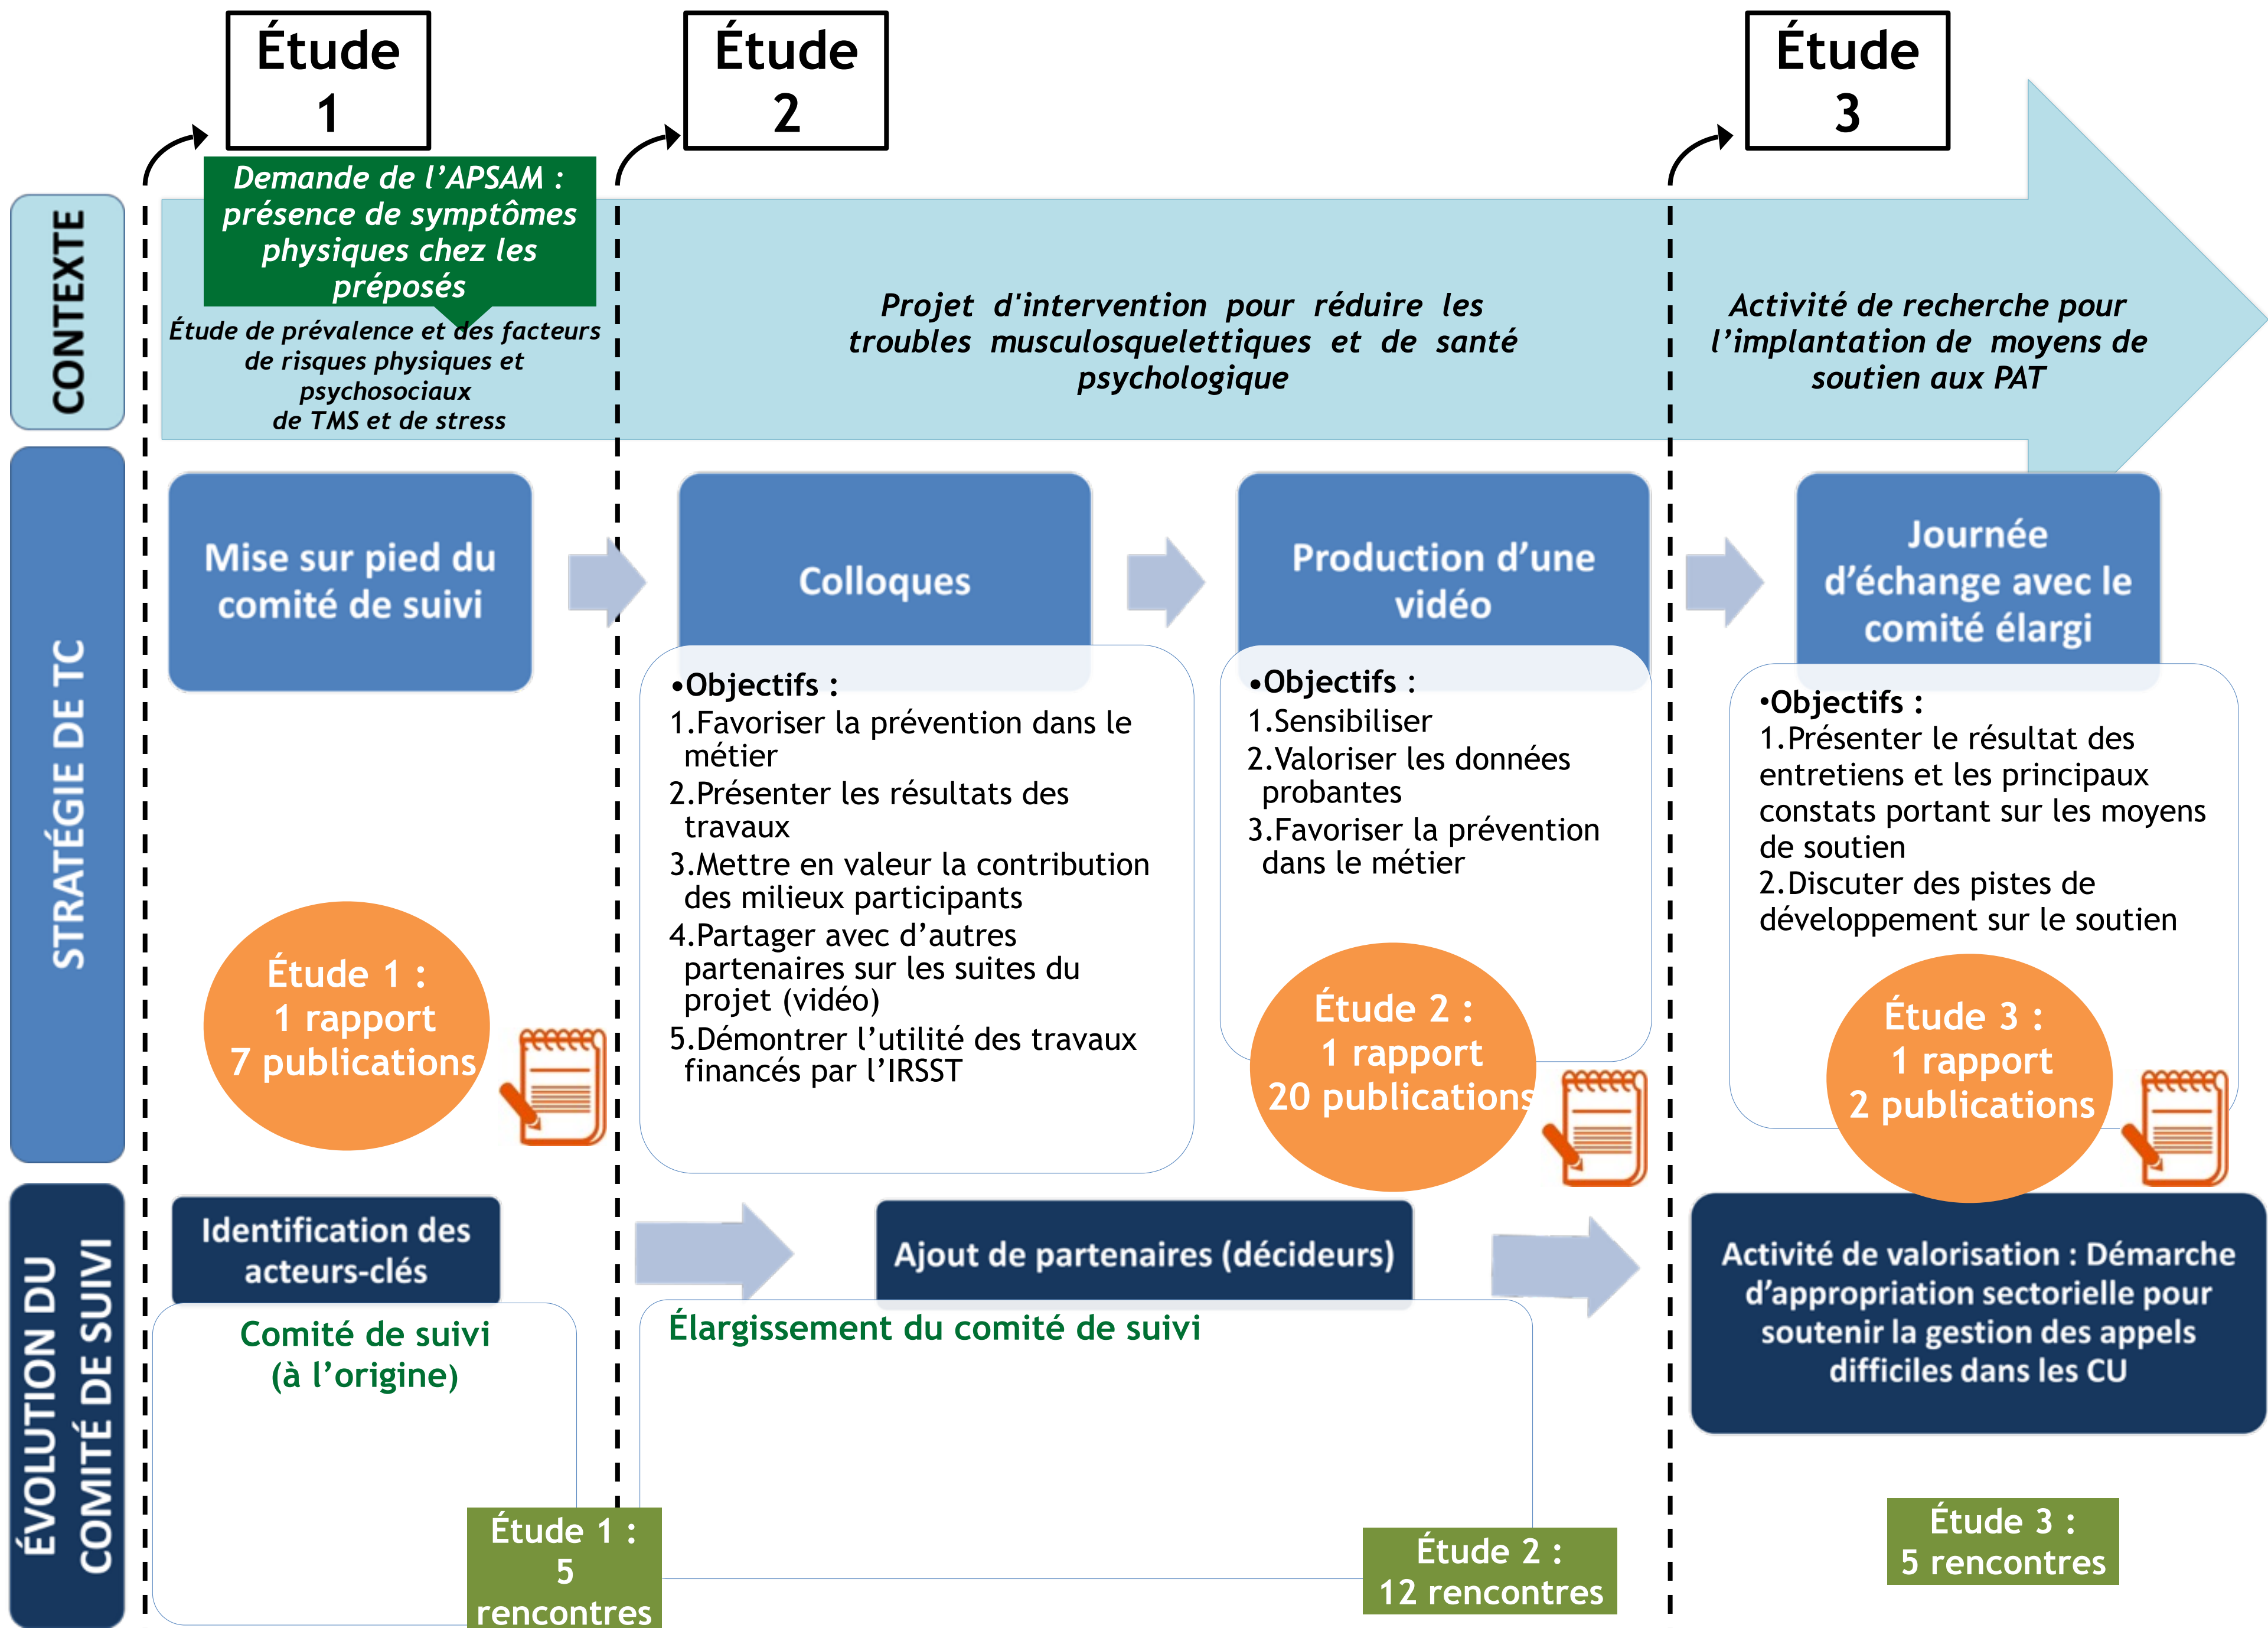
Étude 1

Étude 2

Étude 3

CONTEXTE

Demande de l'APSAM : présence de symptômes physiques chez les préposés

Étude de prévalence et des facteurs de risques physiques et psychosociaux de TMS et de stress

Projet d'intervention pour réduire les troubles musculosquelettiques et de santé psychologique

Activité de recherche pour l'implantation de moyens de soutien aux PAT

STRATÉGIE DE TC

Mise sur pied du comité de suivi

Colloques

•Objectifs :
1.Favoriser la prévention dans le métier
2.Présenter les résultats des travaux
3.Mettre en valeur la contribution des milieux participants
4.Partager avec d'autres partenaires sur les suites du projet (vidéo)
5.Démontrer l'utilité des travaux financés par l'IRSST

Production d'une vidéo

•Objectifs :
1.Sensibiliser
2.Valoriser les données probantes
3.Favoriser la prévention dans le métier

Journée d'échange avec le comité élargi

•Objectifs :
1.Présenter le résultat des entretiens et les principaux constats portant sur les moyens de soutien
2.Discuter des pistes de développement sur le soutien

Étude 1 : 1 rapport 7 publications

Étude 2 : 1 rapport 20 publications

Étude 3 : 1 rapport 2 publications

ÉVOLUTION DU COMITÉ DE SUIVI

Identification des acteurs-clés

Comité de suivi (à l'origine)

Étude 1 : 5 rencontres

Ajout de partenaires (décideurs)

Élargissement du comité de suivi

Étude 2 : 12 rencontres

Activité de valorisation : Démarche d'appropriation sectorielle pour soutenir la gestion des appels difficiles dans les CU

Étude 3 : 5 rencontres